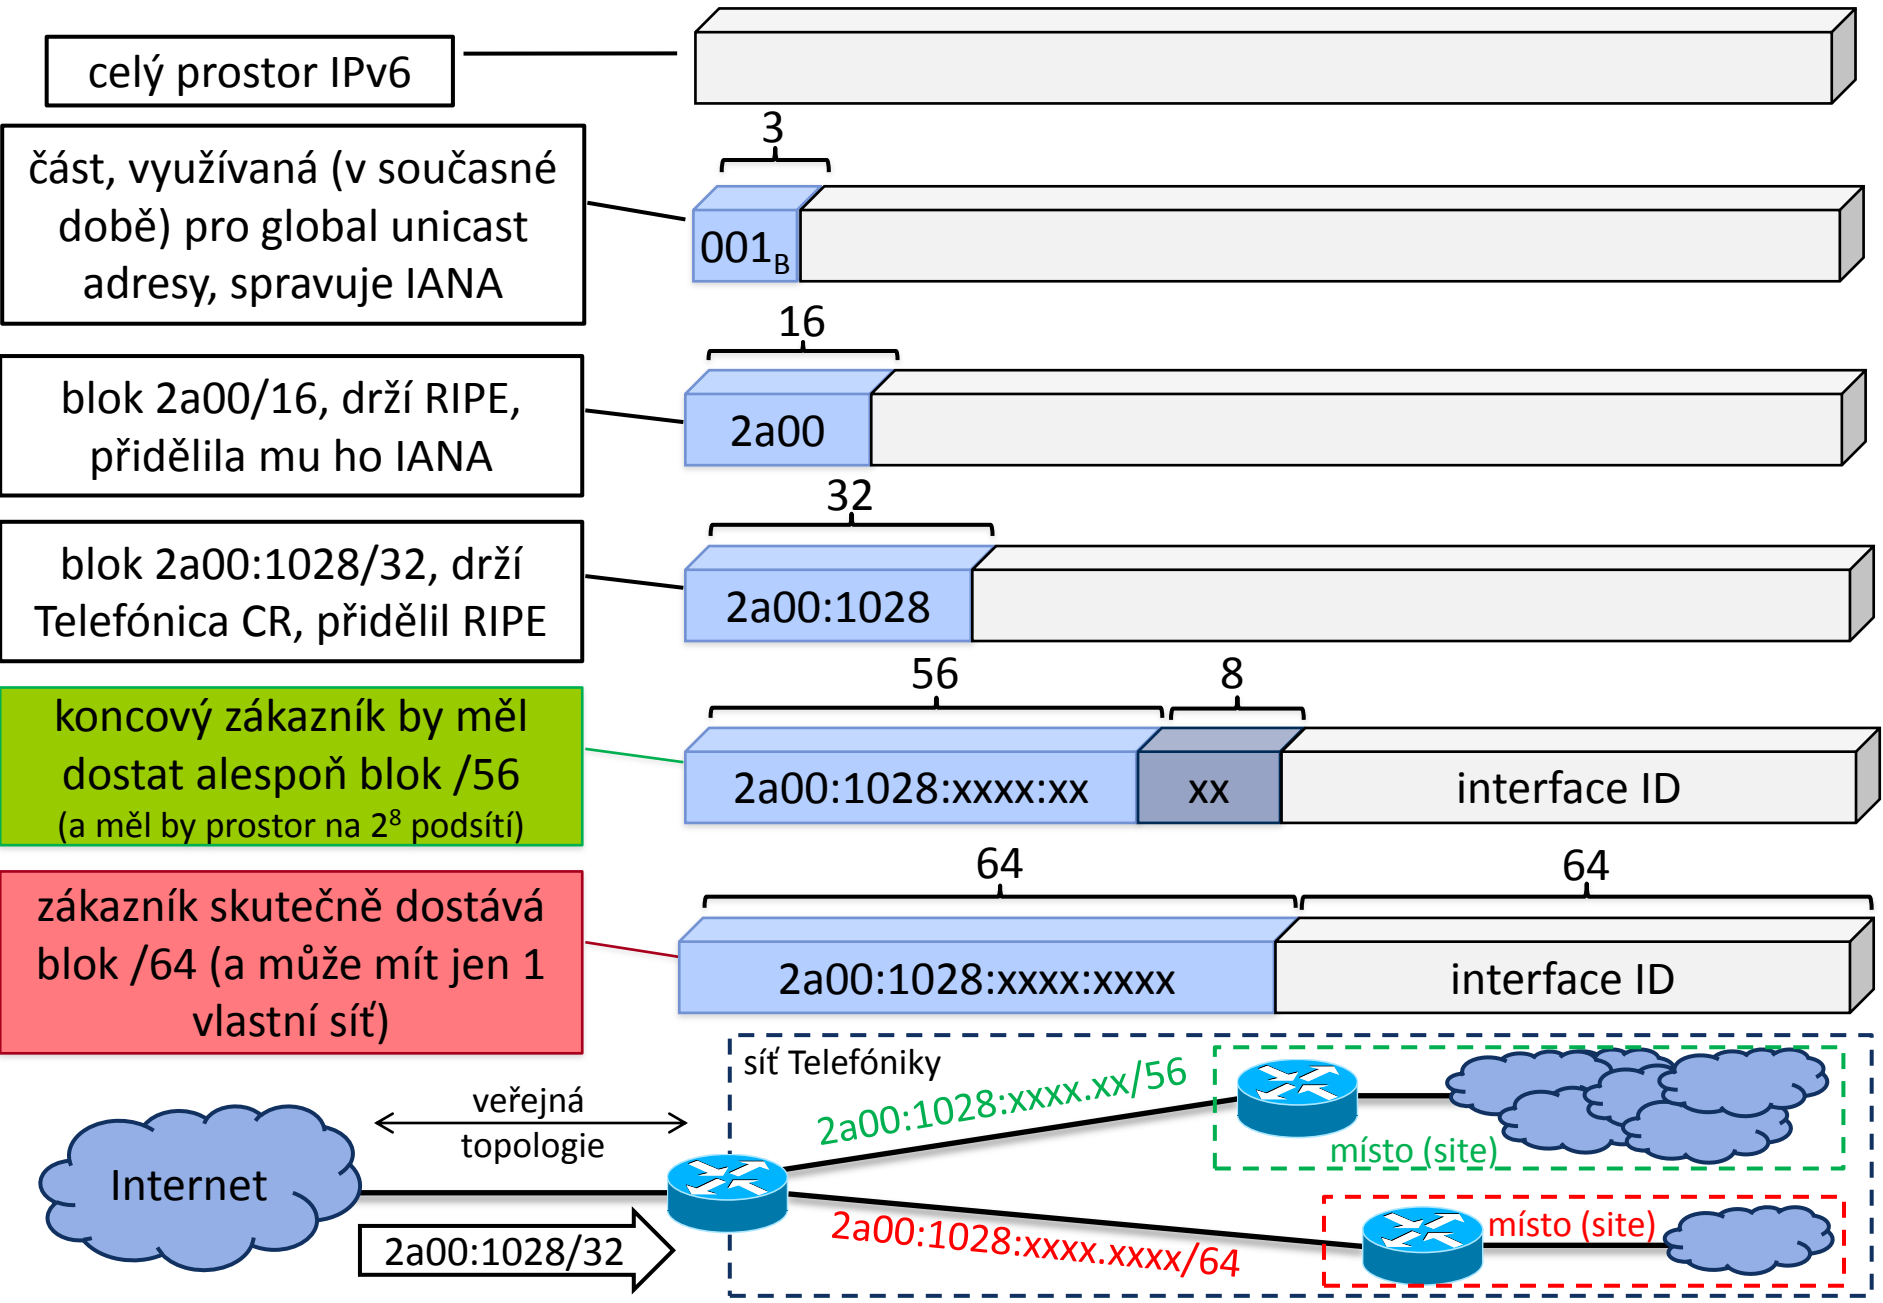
celý prostor IPv6

3

část, využívaná (v současné době) pro global unicast adresy, spravuje IANA

$001_B$

16

blok 2a00/16, drží RIPE, přidělila mu ho IANA

2a00

32

blok 2a00:1028/32, drží Telefónica CR, přidělil RIPE

2a00:1028

56

8

koncový zákazník by měl dostat alespoň blok /56 (a měl by prostor na $2^8$ podsítí)

2a00:1028:xxxx:xx

xx

interface ID

64

64

zákazník skutečně dostává blok /64 (a může mít jen 1 vlastní síť)

2a00:1028:xxxx:xxxx

interface ID

síť Telefóniky

2a00:1028:xxxx.xx/56

místo (site)

veřejná topologie

Internet

místo (site)

2a00:1028:xxxx.xxxx/64

2a00:1028/32